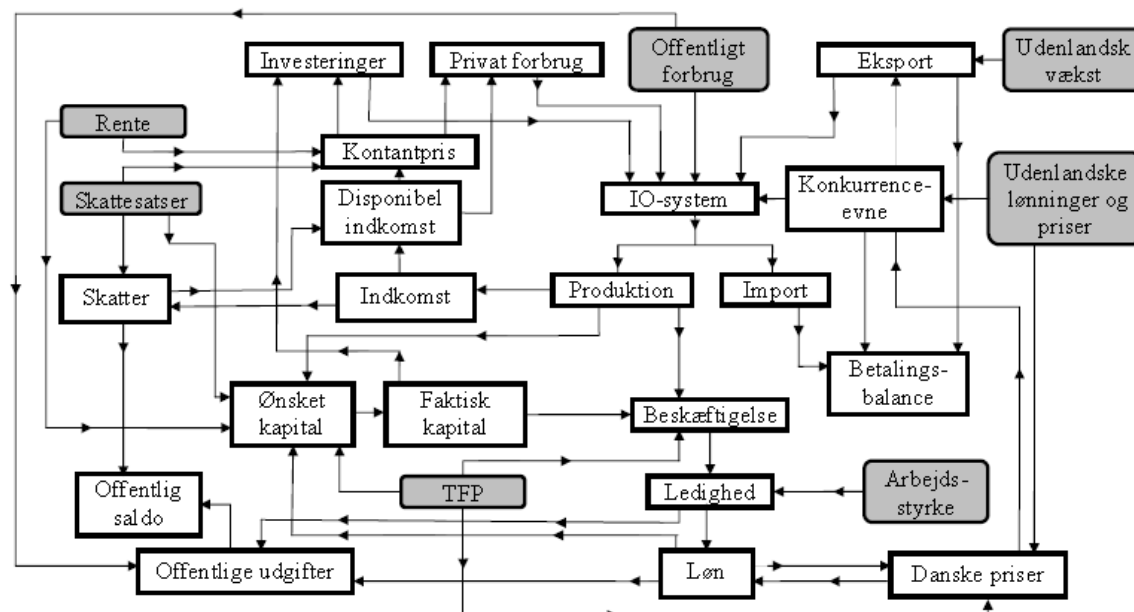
Investeringer

Privat forbrug

Offentligt forbrug

Eksport

Udenlandsk vækst

Rente

Kontantpris

Skattesatser

Disponibel indkomst

IO-system

Konkurrenceevne

Udenlandske lønninger og priser

Skatter

Indkomst

Produktion

Import

Betalingsbalance

Ønsket kapital

Faktisk kapital

Beskæftigelse

Offentlig saldo

TFP

Ledighed

Arbejdsstyrke

Offentlige udgifter

Løn

Danske priser